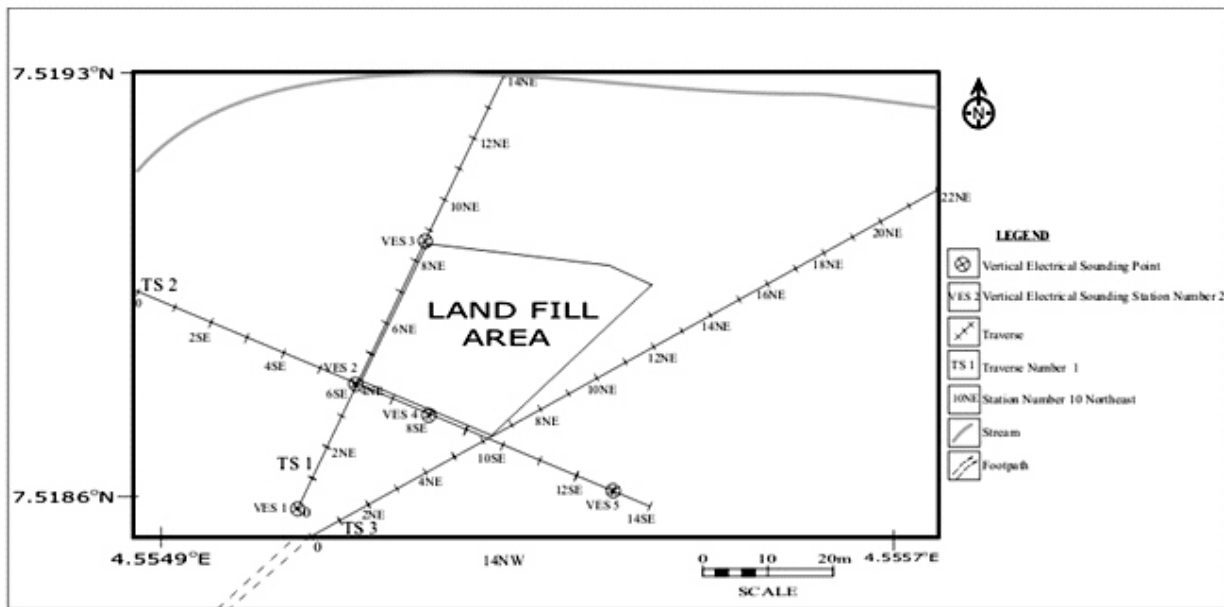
7.5193°N

N

14NE

12NE

10NE

VES 3

8NE

6NE

LAND FILL AREA

TS 2
0

2SE

4SE

VES 2

6SE 4NE

VES 4
8SE

10SE

2NE

TS 1

4NE

12SE

VES 5

14SE

7.5186°N

VES 1 0

2NE

TS 3

0

4.5549°E

14NW

0 10 20m
SCALE

4.5557°E

22NE

20NE

18NE

16NE

14NE

12NE

10NE

8NE

LEGEND

Vertical Electrical Sounding Point

VES 2 Vertical Electrical Sounding Station Number 2

Traverse

TS 1 Traverse Number 1

10NE Station Number 10 Northeast

Stream

Footpath